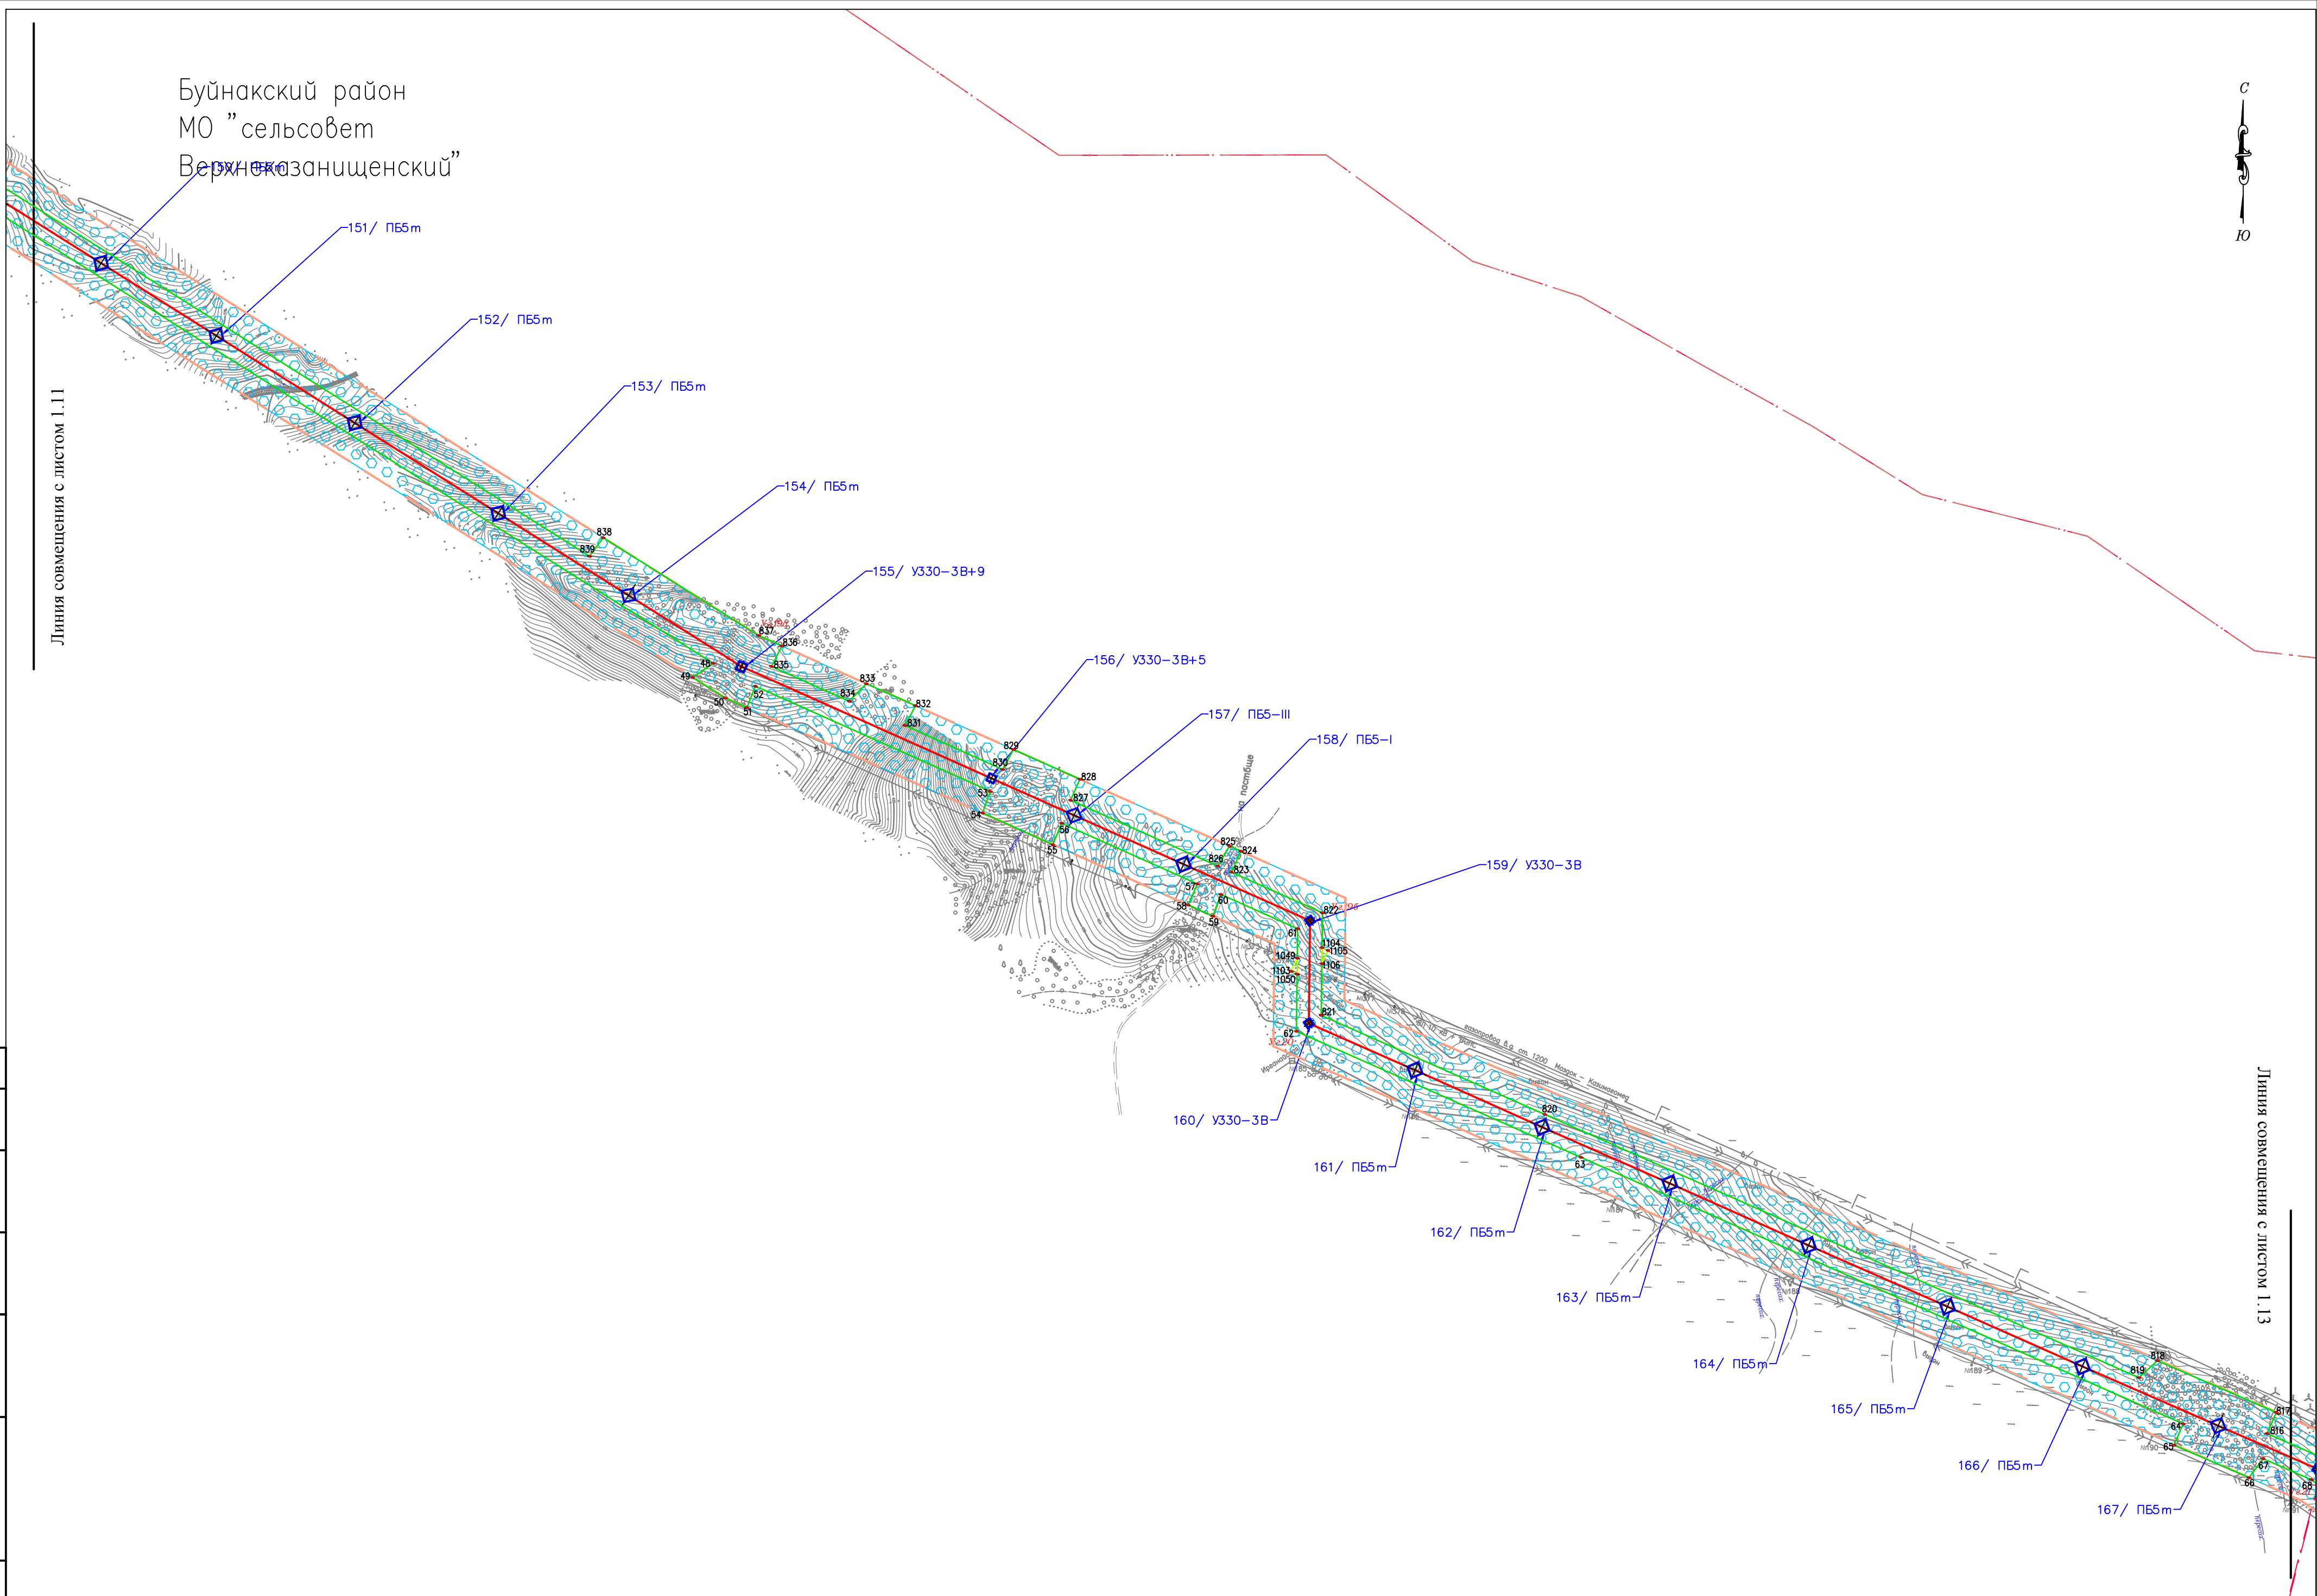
Буйнакский район
МО "сельсовет
Верхнеказанищенский"

С
Ю

Линия совмещения с листом 1.11

150/ ПБ5т
151/ ПБ5т
152/ ПБ5т
153/ ПБ5т
154/ ПБ5т
155/ У330–3В+9
156/ У330–3В+5
157/ ПБ5–III
158/ ПБ5–I
159/ У330–3В
160/ У330–3В
161/ ПБ5т
162/ ПБ5т
163/ ПБ5т
164/ ПБ5т
165/ ПБ5т
166/ ПБ5т
167/ ПБ5т

838
839
837
836
835
48
49
50
51
52
834
833
832
831
829
830
53
54
828
827
56
55
825
824
826
823
57
58
59
60
822
61
1104
1105
1049
1106
1103
1050
821
62
820
63
819
818
817
816
64
65
66
67
68

Линия совмещения с листом 1.13